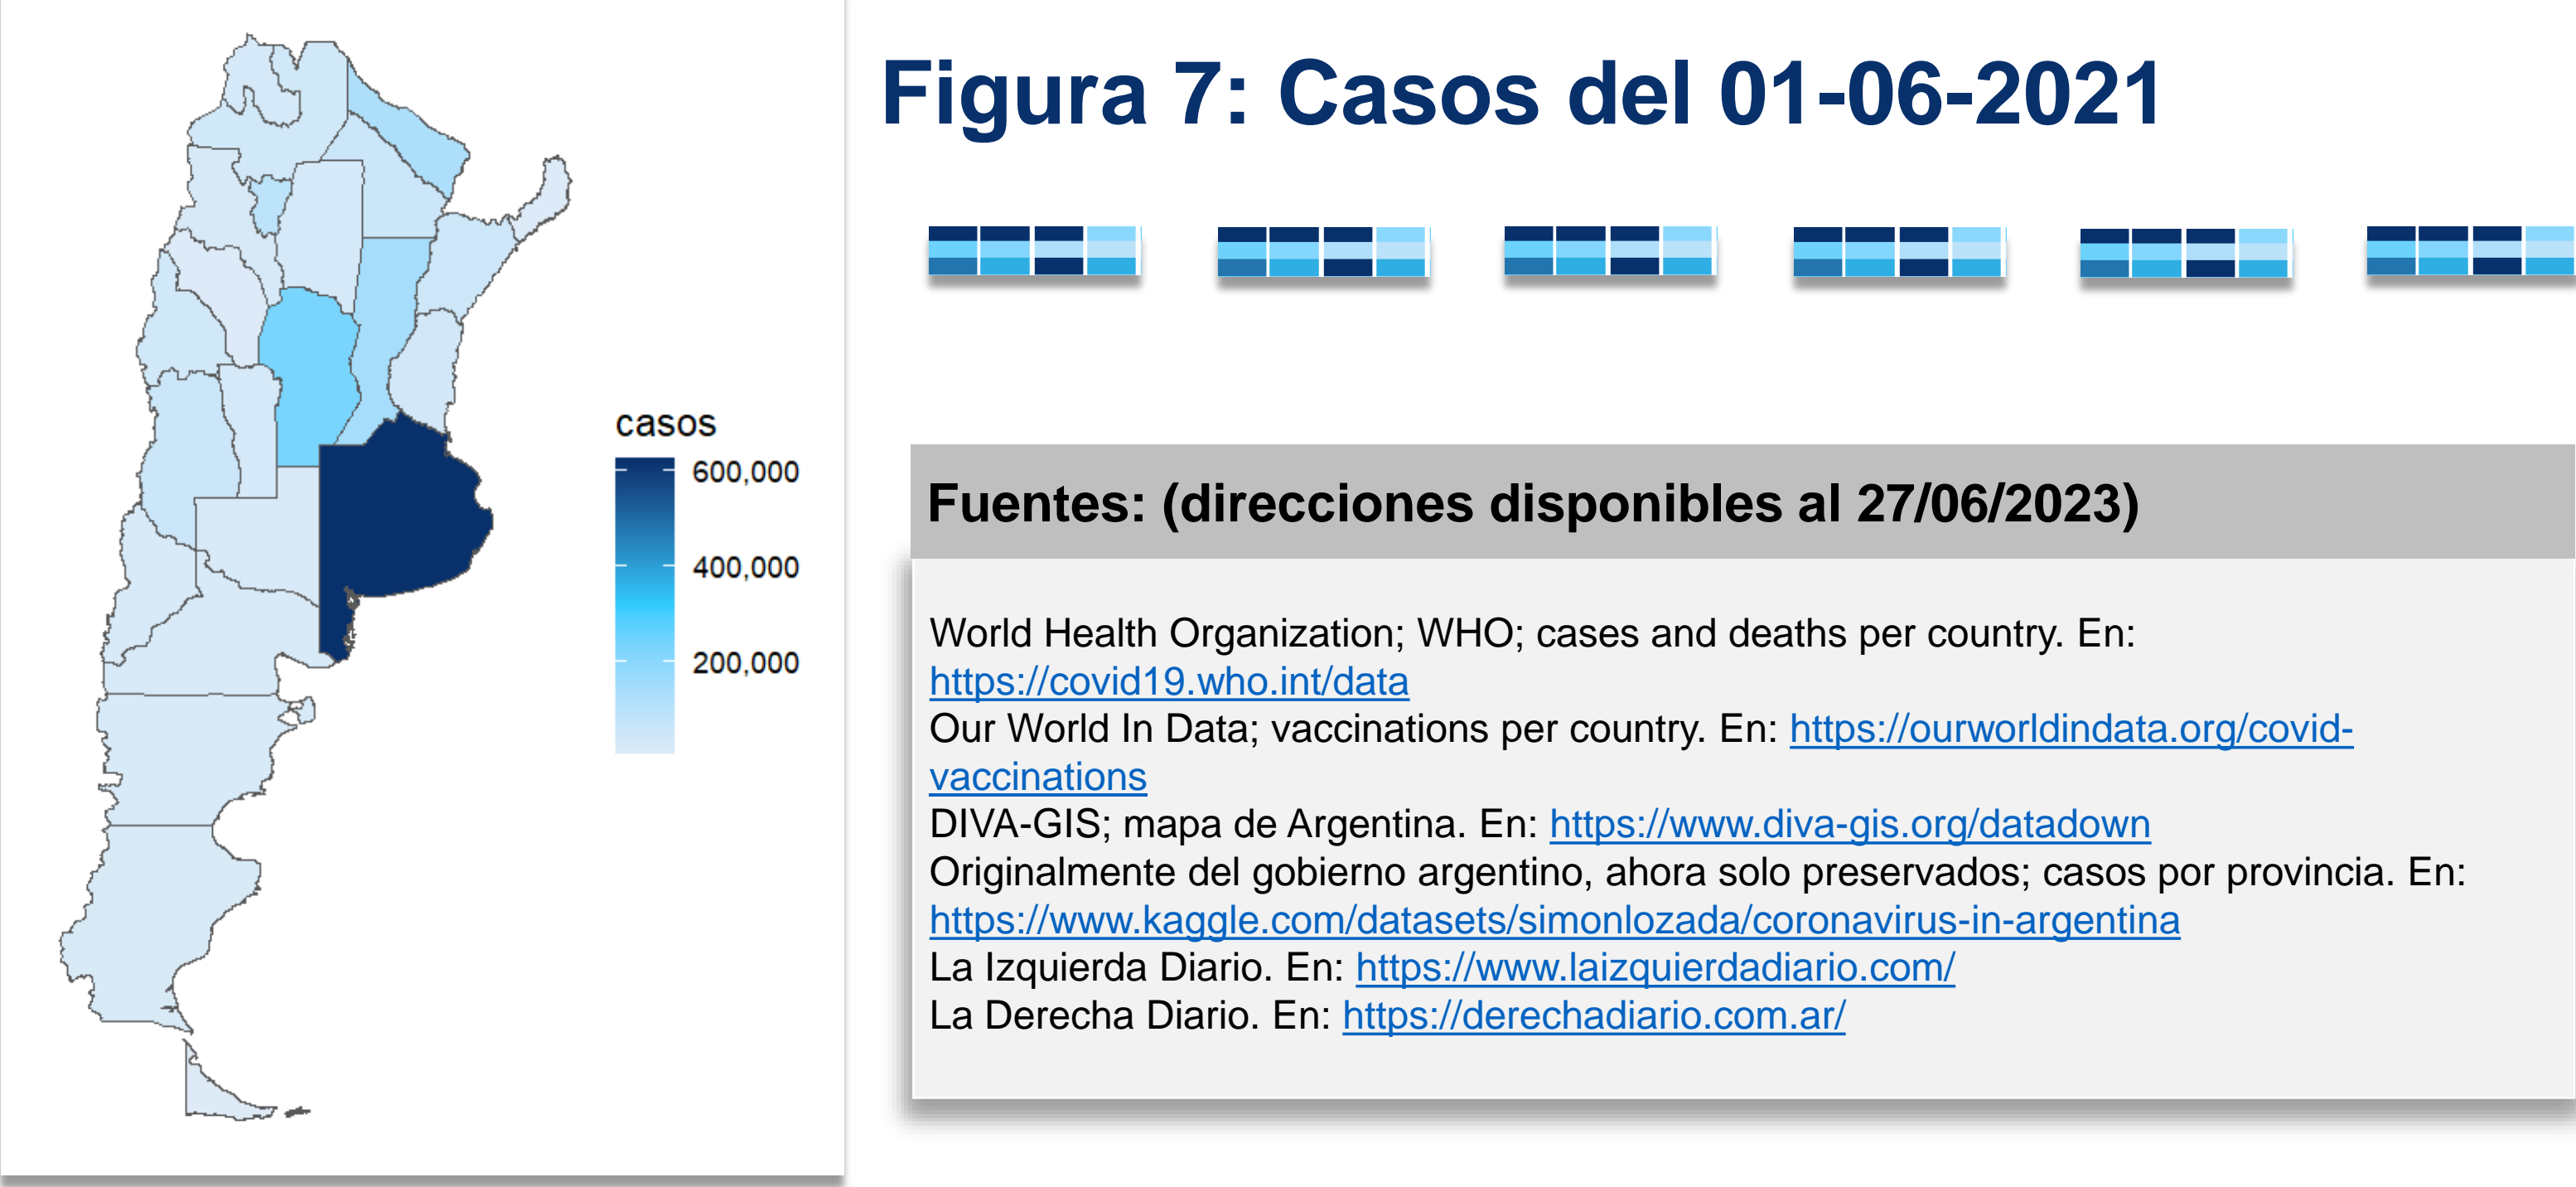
casos
600,000
400,000
200,000

Figura 7: Casos del 01-06-2021

Fuentes: (direcciones disponibles al 27/06/2023)

World Health Organization; WHO; cases and deaths per country. En: https://covid19.who.int/data
Our World In Data; vaccinations per country. En: https://ourworldindata.org/covid-vaccinations
DIVA-GIS; mapa de Argentina. En: https://www.diva-gis.org/datadown
Originalmente del gobierno argentino, ahora solo preservados; casos por provincia. En: https://www.kaggle.com/datasets/simonlozada/coronavirus-in-argentina
La Izquierda Diario. En: https://www.laizquierdadiario.com/
La Derecha Diario. En: https://derechadiario.com.ar/